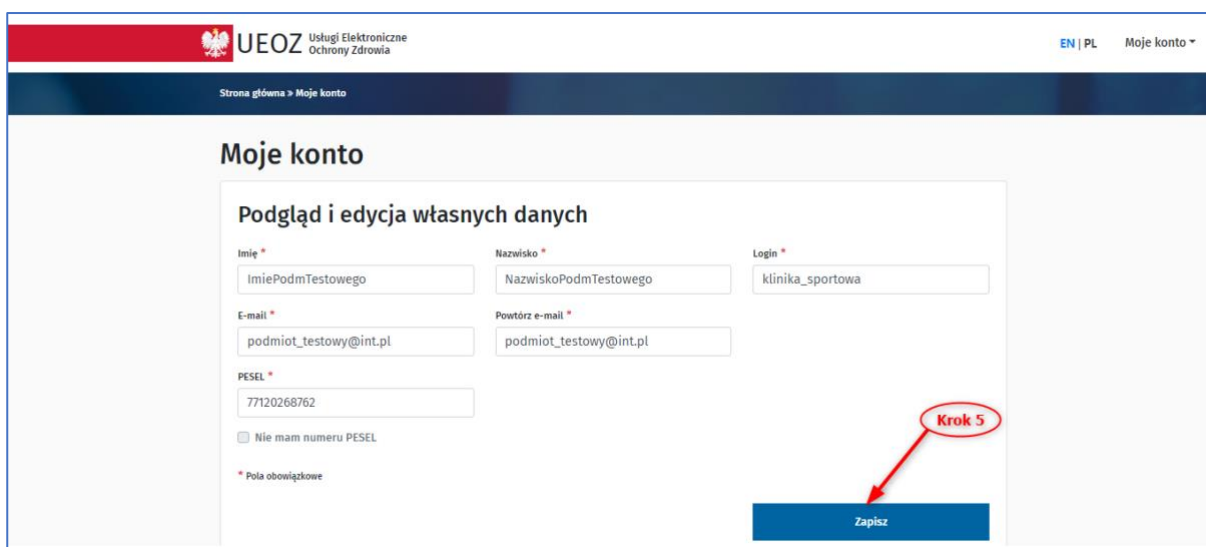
UEOZ Usługi Elektroniczne Ochrony Zdrowia

EN | PL Moje konto

Strona główna > Moje konto

Moje konto

Podgląd i edycja własnych danych

Imię *
ImiePodmTestowego

Nazwisko *
NazwiskoPodmTestowego

Login *
klinika_sportowa

E-mail *
podmiot_testowy@int.pl

Powtórz e-mail *
podmiot_testowy@int.pl

PESEL *
77120268762

Nie mam numeru PESEL

* Pola obowiązkowe

Krok 5

Zapisz